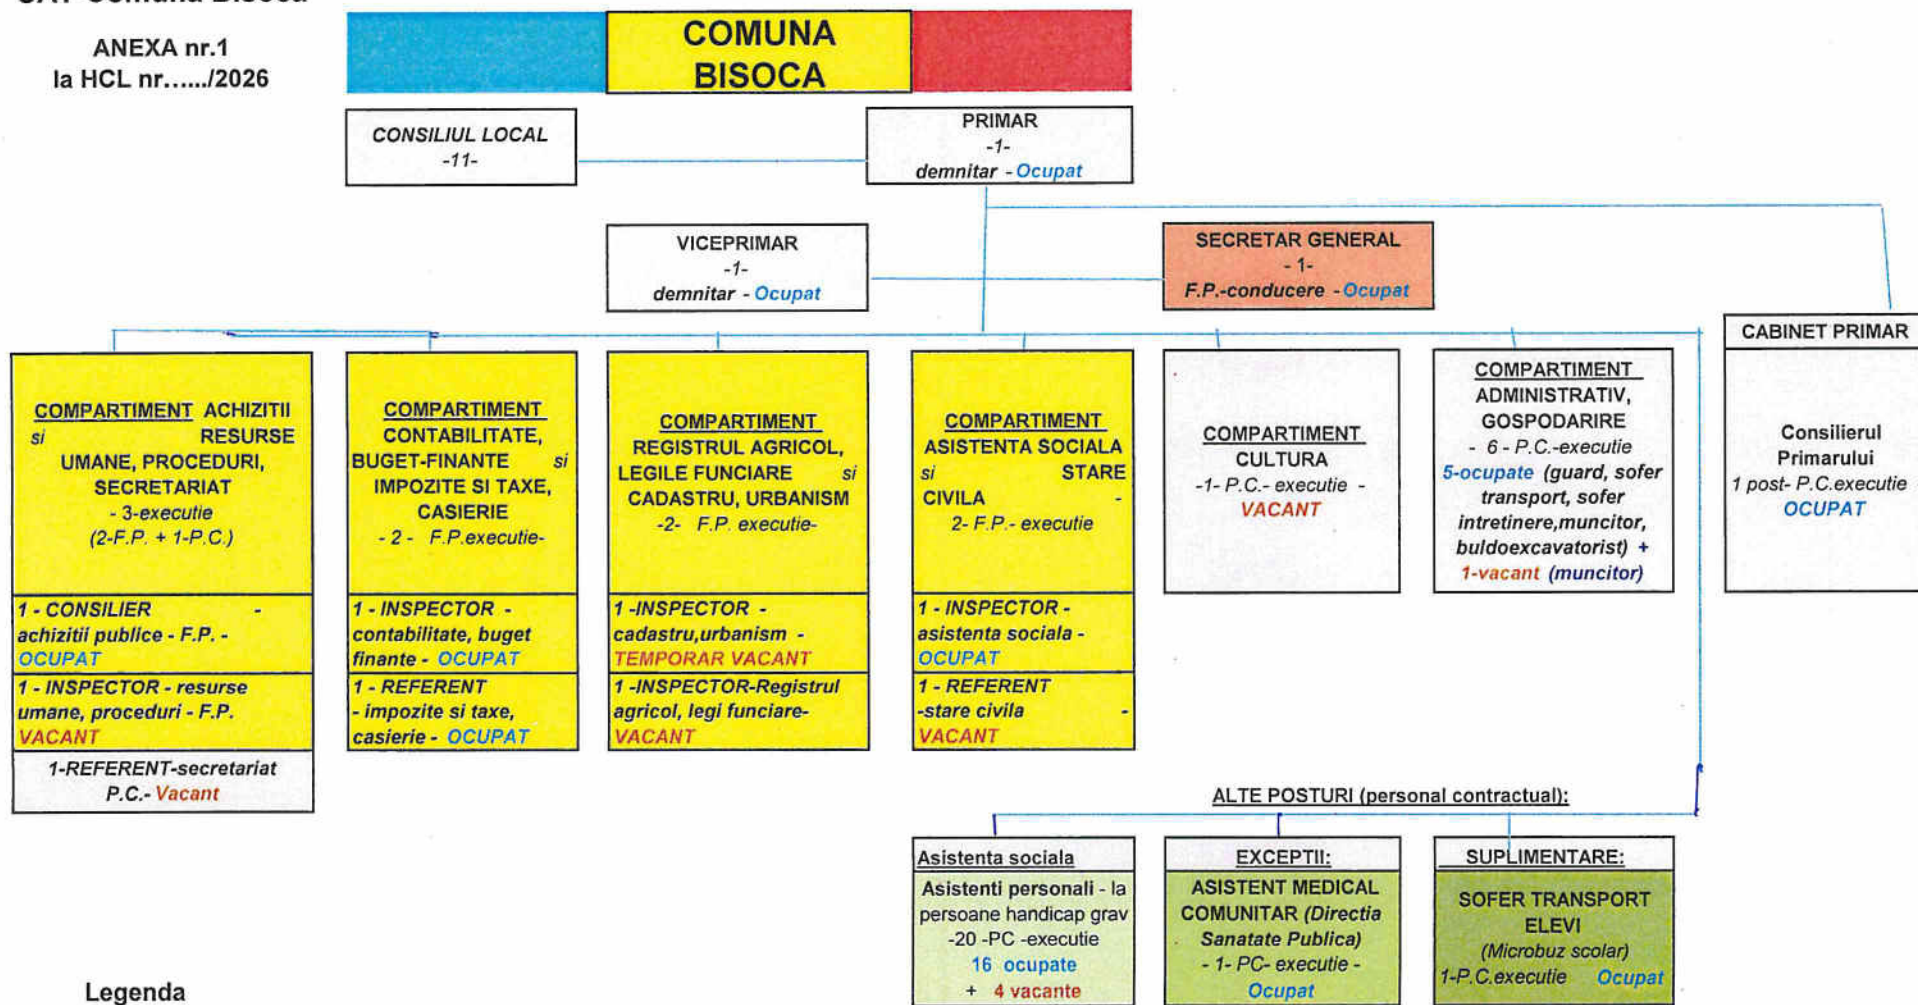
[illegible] Comuna Bisoca

ANEXA nr.1
la HCL nr....../2026

COMUNA BISOCA

CONSILIUL LOCAL
-11-

PRIMAR
-1-
demnitar - Ocupat

VICEPRIMAR
-1-
demnitar - Ocupat

SECRETAR GENERAL
- 1-
F.P.-conducere - Ocupat

CABINET PRIMAR

Consilierul Primarului
1 post- P.C.executie
OCUPAT

COMPARTIMENT ACHIZITII si RESURSE UMANE, PROCEDURI, SECRETARIAT
- 3-executie
(2-F.P. + 1-P.C.)

1 - CONSILIER - achizitii publice - F.P. - OCUPAT

1 - INSPECTOR - resurse umane, proceduri - F.P. VACANT

1-REFERENT-secretariat P.C.- Vacant

COMPARTIMENT CONTABILITATE, BUGET-FINANTE si IMPOZITE SI TAXE, CASIERIE
- 2 - F.P.executie-

1 - INSPECTOR - contabilitate, buget finante - OCUPAT

1 - REFERENT - impozite si taxe, casierie - OCUPAT

COMPARTIMENT REGISTRUL AGRICOL, LEGILE FUNCIARE si CADASTRU, URBANISM
-2- F.P. executie-

1 -INSPECTOR - cadastru,urbanism - TEMPORAR VACANT

1 -INSPECTOR-Registrul agricol, legi funciare- VACANT

COMPARTIMENT ASISTENTA SOCIALA si STARE CIVILA -
2- F.P.- executie

1 - INSPECTOR - asistenta sociala - OCUPAT

1 - REFERENT -stare civila - VACANT

COMPARTIMENT CULTURA
-1- P.C.- executie -
VACANT

COMPARTIMENT ADMINISTRATIV, GOSPODARIRE
- 6 - P.C.-executie
5-ocupate (guard, sofer transport, sofer intretinere,muncitor, buldoexcavatorist) + 1-vacant (muncitor)

ALTE POSTURI (personal contractual):

Asistenta sociala
Asistenti personali - la persoane handicap grav -20 -PC -executie
16 ocupate
+ 4 vacante

EXCEPTII:
ASISTENT MEDICAL COMUNITAR (Directia Sanatate Publica)
- 1- PC- executie -
Ocupat

SUPLIMENTARE:
SOFER TRANSPORT ELEVI
(Microbuz scolar)
1-P.C.executie Ocupat

Legenda